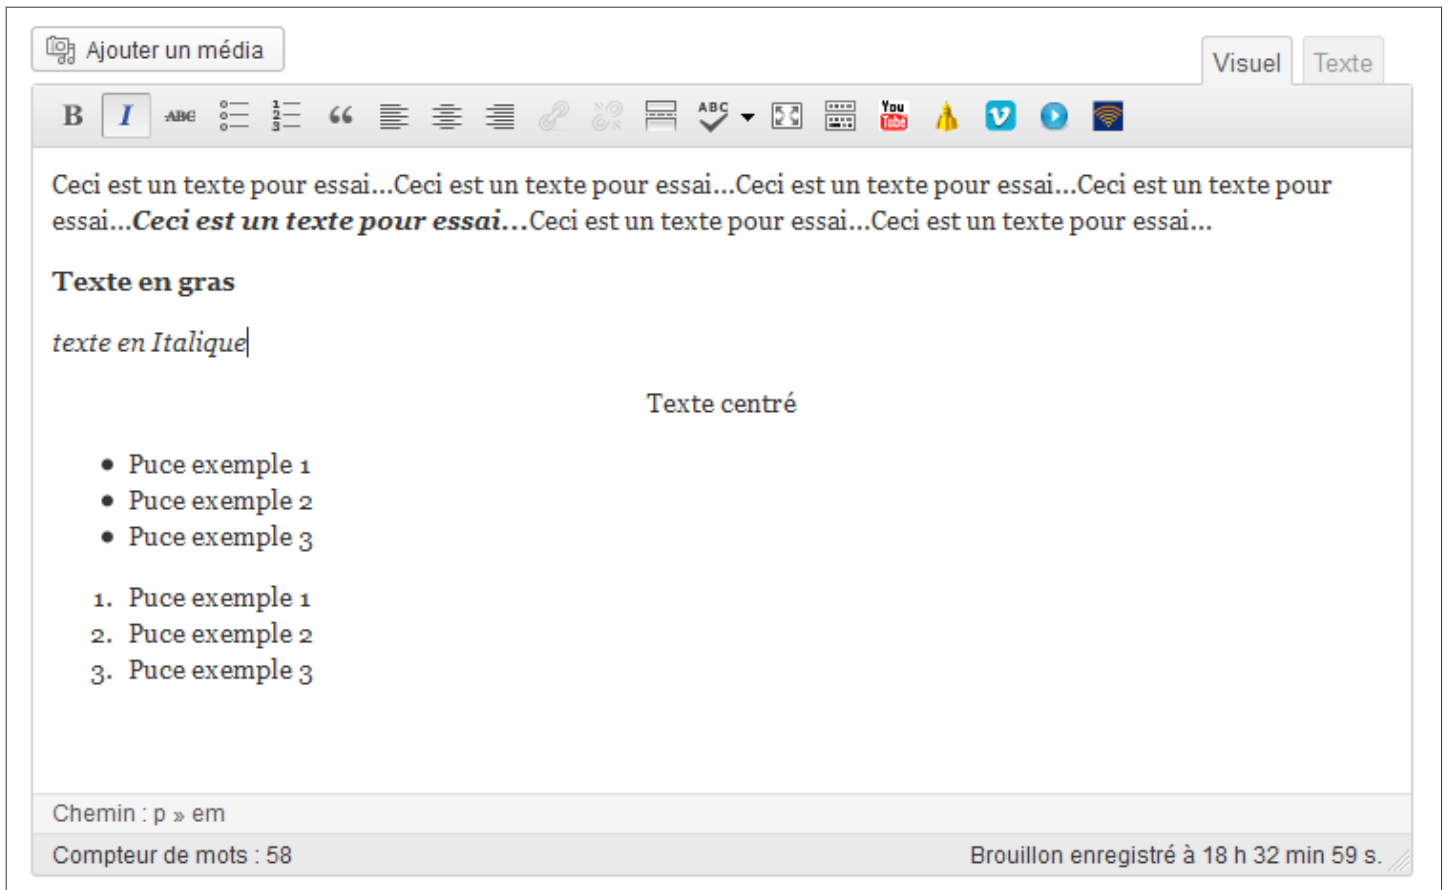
Ajouter un média

Visuel Texte

B I ABC 66 ABC You Tube

Ceci est un texte pour essai...Ceci est un texte pour essai...Ceci est un texte pour essai...Ceci est un texte pour essai...***Ceci est un texte pour essai...***Ceci est un texte pour essai...Ceci est un texte pour essai...

**Texte en gras**

*texte en Italique*

Texte centré

- Puce exemple 1
- Puce exemple 2
- Puce exemple 3

1. Puce exemple 1
2. Puce exemple 2
3. Puce exemple 3

Chemin : p » em

Compteur de mots : 58

Brouillon enregistré à 18 h 32 min 59 s.